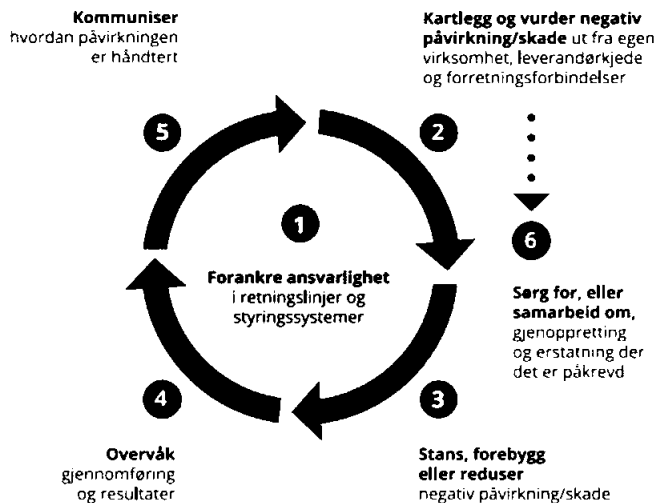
**Kommuniser** hvordan påvirkningen er håndtert

**Kartlegg og vurder negativ påvirkning/skade** ut fra egen virksomhet, leverandørkjede og forretningsforbindelser

5

2

1

6

**Forankre ansvarlighet** i retningslinjer og styringssystemer

**Sørg for, eller samarbeid om,** gjenoppretting og erstatning der det er påkrevd

4

3

**Overvåk** gjennomføring og resultater

**Stans, forebygg eller reduser** negativ påvirkning/skade